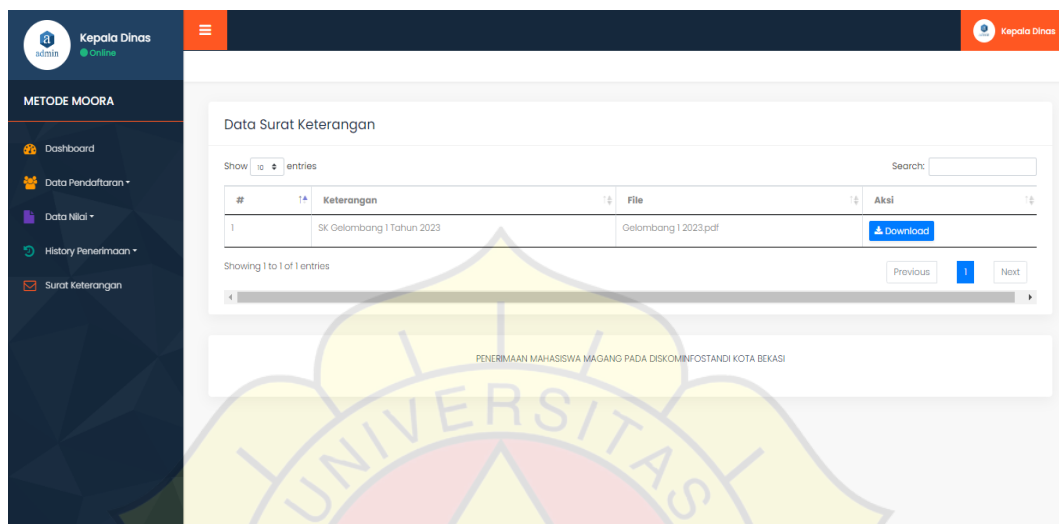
admin Kepala Dinas
Online

METODE MOORA

Dashboard
Data Pendaftaran
Data Nilai
History Penerimaan
Surat Keterangan

Kepala Dinas

Data Surat Keterangan

Show 10 entries

Search:

| # | Keterangan | File | Aksi |
|---|---|---|---|
| 1 | SK Gelombang 1 Tahun 2023 | Gelombang 1 2023.pdf | Download |

Showing 1 to 1 of 1 entries

Previous 1 Next

PENERIMAAN MAHASISWA MAGANG PADA DISKOMINFOSTANDI KOTA BEKASI

UNIVERSITAS